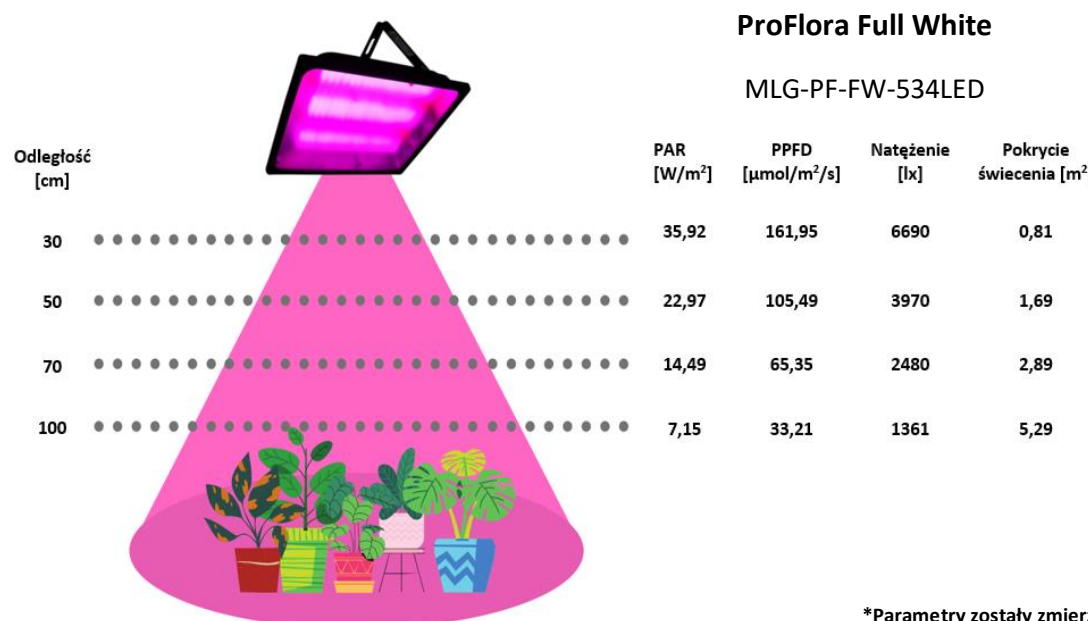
ProFlora Full White

MLG-PF-FW-534LED

| Odległość [cm] | PAR [W/m$^2$] | PPFD [µmol/m$^2$/s] | Natężenie [lx] | Pokrycie świecenia [m$^2$ |
|---|---|---|---|---|
| 30 | 35,92 | 161,95 | 6690 | 0,81 |
| 50 | 22,97 | 105,49 | 3970 | 1,69 |
| 70 | 14,49 | 65,35 | 2480 | 2,89 |
| 100 | 7,15 | 33,21 | 1361 | 5,29 |

*Parametry zostały zmier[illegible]